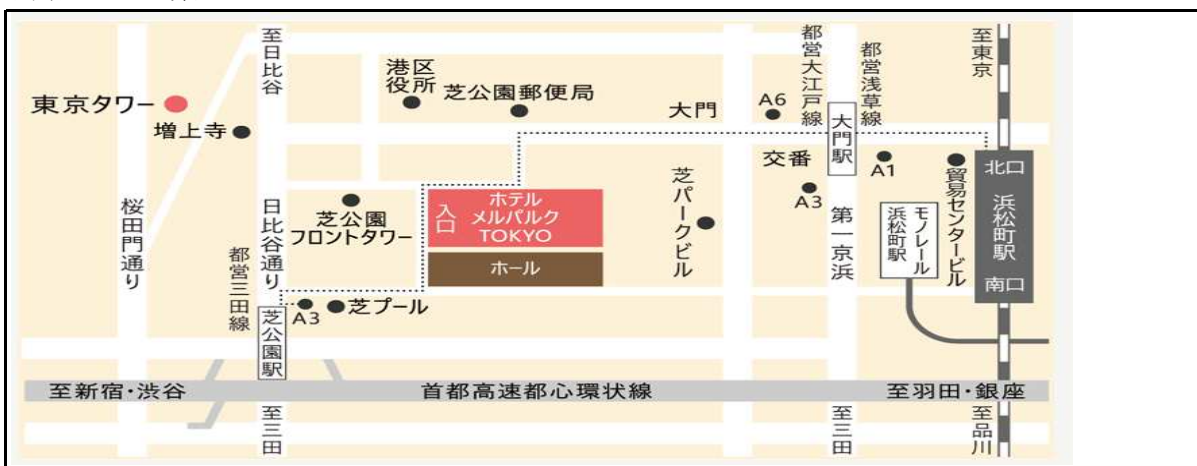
至日比谷

港区役所

芝公園郵便局

大門

A6

都営大江戸線

都営浅草線

至東京

東京タワー

増上寺

大門駅

交番

A1

北口

A3

貿易センタービル

浜松町駅

芝公園フロントタワー

入口

ホテルメルパルクTOKYO

芝パークビル

第一京浜

モノレール浜松町駅

桜田門通り

日比谷通り

ホール

南口

都営三田線

A3

芝プール

芝公園駅

至新宿・渋谷

首都高速都心環状線

至羽田・銀座

至三田

至三田

至品川